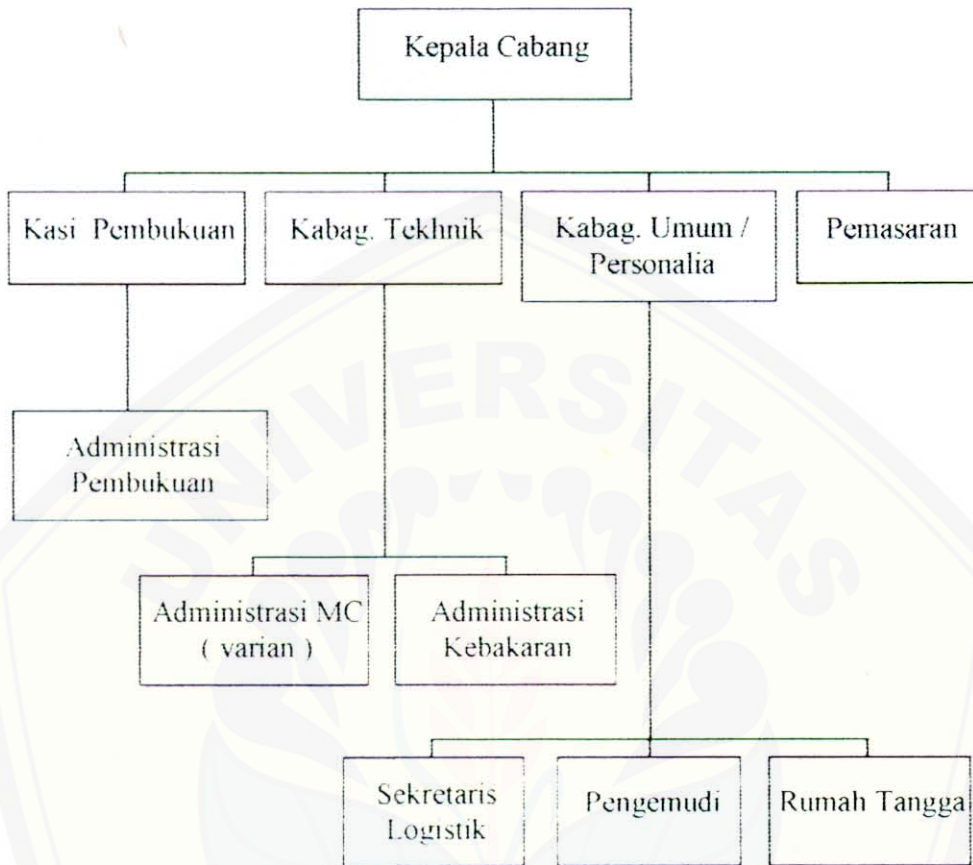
Kepala Cabang

Kasi Pembukuan

Kabag. Tekhnik

Kabag. Umum / Personalia

Pemasaran

Administrasi Pembukuan

Administrasi MC ( varian )

Administrasi Kebakaran

Sekretaris Logistik

Pengemudi

Rumah Tangga

UNIVERSITAS